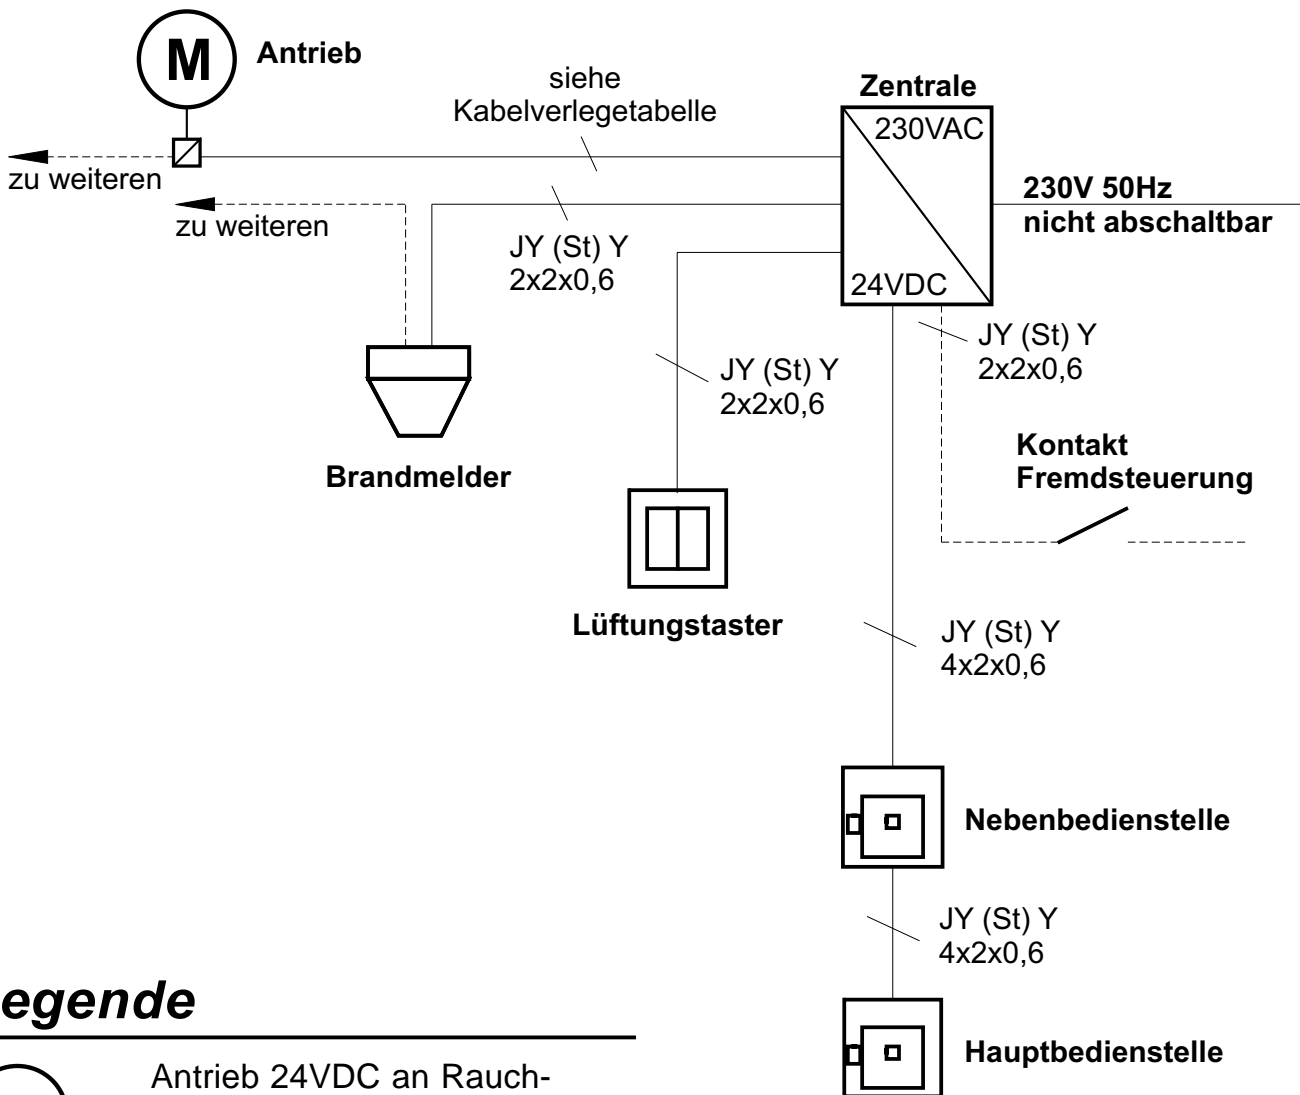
M
Antrieb

siehe Kabelverlegetabelle

Zentrale
230VAC
24VDC

zu weiteren

zu weiteren

230V 50Hz
nicht abschaltbar

JY (St) Y
2x2x0,6

JY (St) Y
2x2x0,6

JY (St) Y
2x2x0,6

Brandmelder

Kontakt
Fremdsteuerung

Lüftungstaster

JY (St) Y
4x2x0,6

Nebenbedienstelle

JY (St) Y
4x2x0,6

egende

Hauptbedienstelle

Antrieb 24VDC an Rauch-